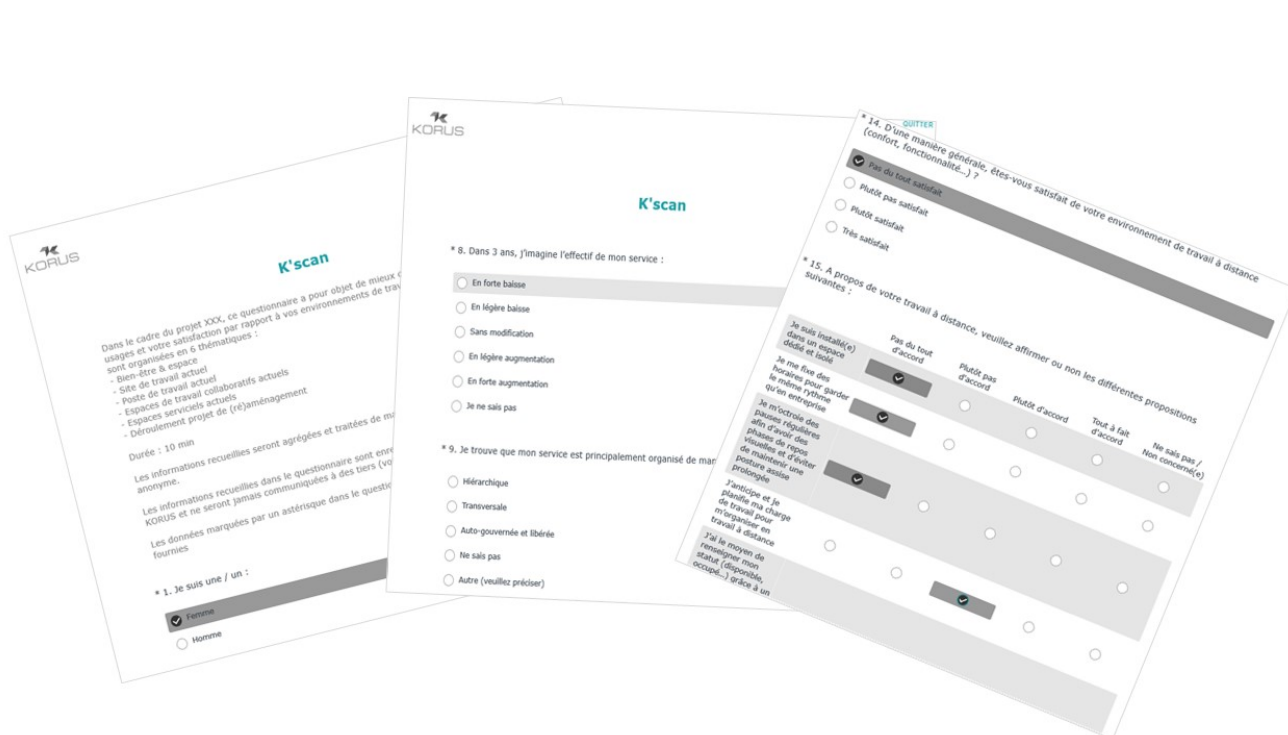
KORUS

K'scan

Dans le cadre du projet XXX, ce questionnaire a pour objet de mieux c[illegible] usages et votre satisfaction par rapport à vos environnements de trav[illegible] sont organisées en 6 thématiques :
- Bien-être & espace
- Site de travail actuel
- Poste de travail actuel
- Espaces de travail collaboratifs actuels
- Espaces serviciels actuels
- Déroulement projet de (ré)aménagement

Durée : 10 min

Les informations recueillies seront agrégées et traitées de ma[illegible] anonyme.

Les informations recueillies dans le questionnaire sont enre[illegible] KORUS et ne seront jamais communiquées à des tiers (vo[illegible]

Les données marquées par un astérisque dans le questio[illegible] fournies

* 1. Je suis une / un :

Femme

Homme

KORUS

K'scan

* 8. Dans 3 ans, j'imagine l'effectif de mon service :

En forte baisse

En légère baisse

Sans modification

En légère augmentation

En forte augmentation

Je ne sais pas

* 9. Je trouve que mon service est principalement organisé de man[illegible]

Hiérarchique

Transversale

Auto-gouvernée et libérée

Ne sais pas

Autre (veuillez préciser)

QUITTER

* 14. D'une manière générale, êtes-vous satisfait de votre environnement de travail à distance (confort, fonctionnalité...) ?

Pas du tout satisfait

Plutôt pas satisfait

Plutôt satisfait

Très satisfait

* 15. A propos de votre travail à distance, veuillez affirmer ou non les différentes propositions suivantes :

| | Pas du tout d'accord | Plutôt pas d'accord | Plutôt d'accord | Tout à fait d'accord | Ne sais pas / Non concerné(e) |
|---|---|---|---|---|---|
| Je suis installé(e) dans un espace dédié et isolé | | | | | |
| Je me fixe des horaires pour garder le même rythme qu'en entreprise | | | | | |
| Je m'octroie des pauses régulières afin d'avoir des phases de repos visuelles et d'éviter de maintenir une posture assise prolongée | | | | | |
| J'anticipe et je planifie ma charge de travail pour m'organiser en travail à distance | | | | | |
| J'ai le moyen de renseigner mon statut (disponible, occupé...) grâce à un | | | | | |